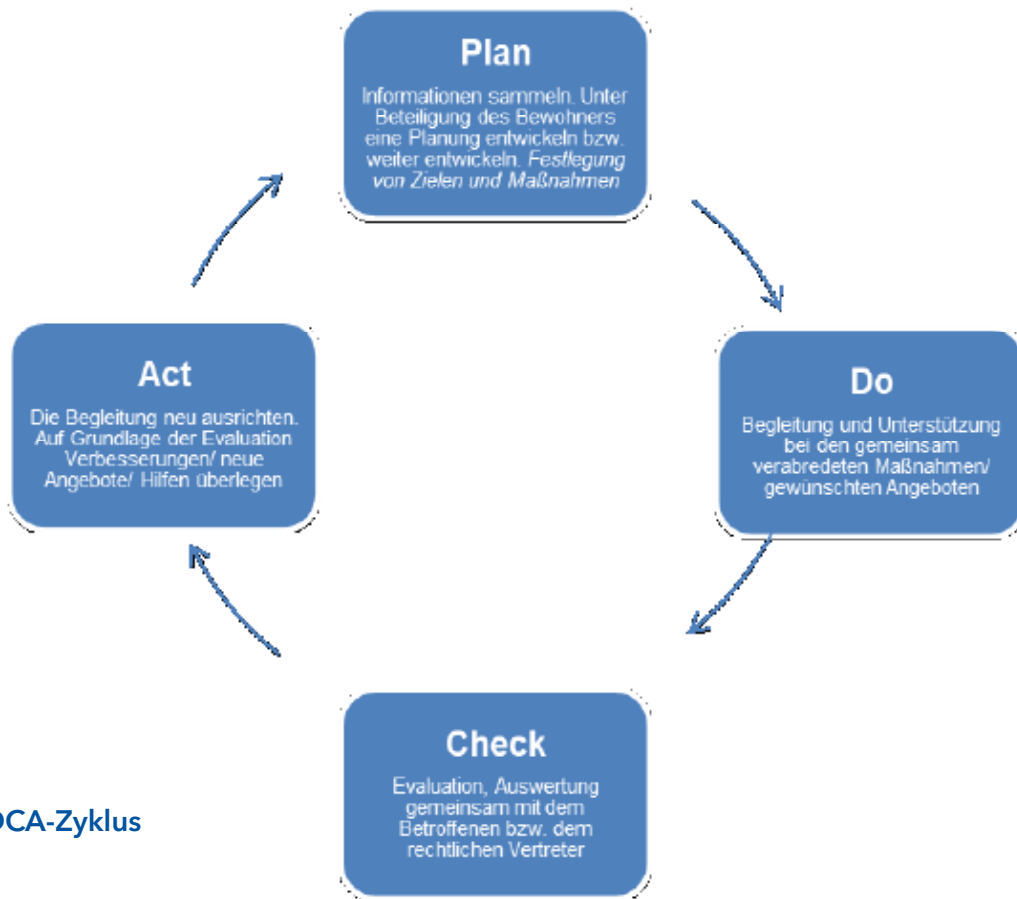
Plan

Informationen sammeln. Unter Beteiligung des Bewohners eine Planung entwickeln bzw. weiter entwickeln. Festlegung von Zielen und Maßnahmen

Do

Begleitung und Unterstützung bei den gemeinsam verabredeten Maßnahmen/ gewünschten Angeboten

Check

Evaluation, Auswertung gemeinsam mit dem Betroffenen bzw. dem rechtlichen Vertreter

Act

Die Begleitung neu ausrichten. Auf Grundlage der Evaluation Verbesserungen/ neue Angebote/ Hilfen überlegen

DCA-Zyklus